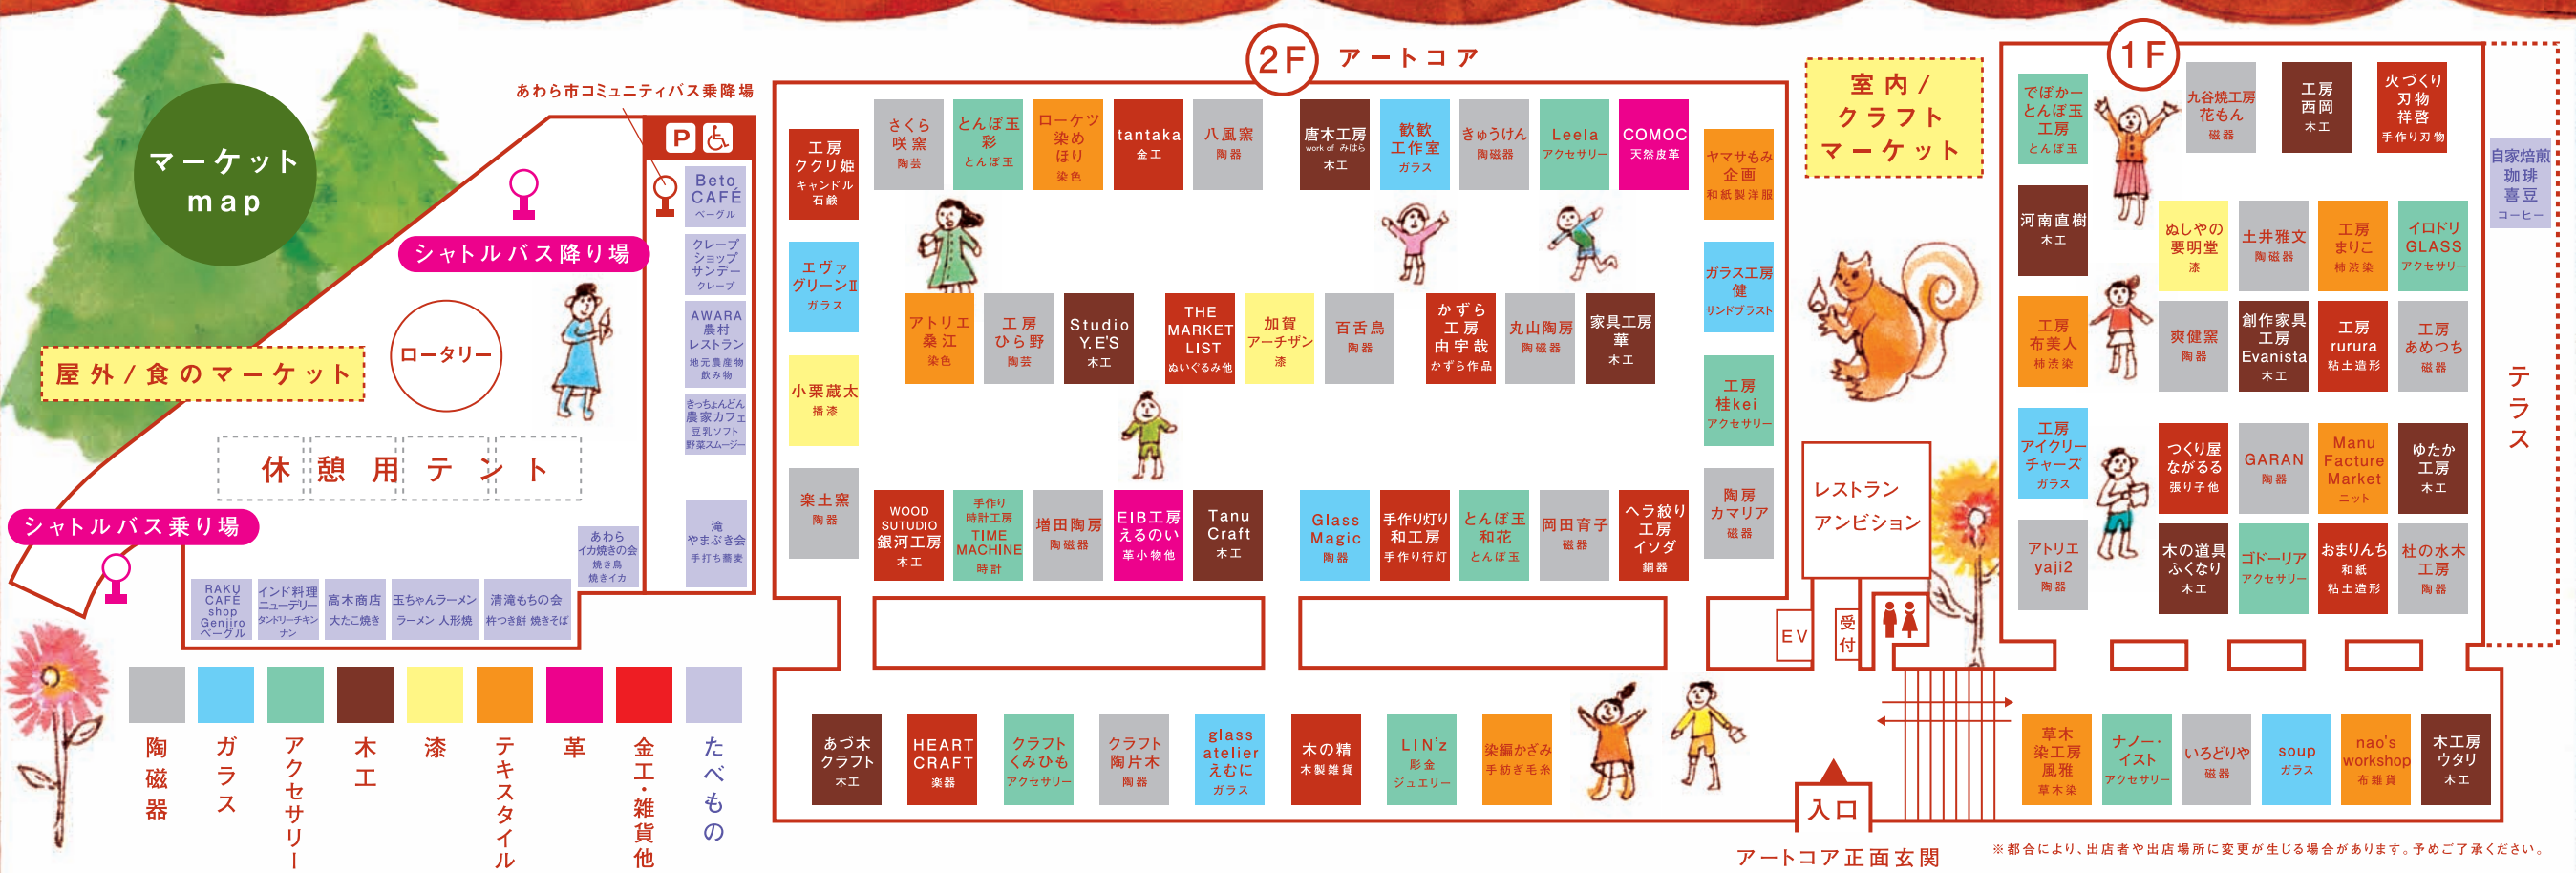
マーケット map

あわら市コミュニティバス乗降場

シャトルバス降り場

屋外/食のマーケット

ロータリー

休憩用テント

シャトルバス乗り場

Beto CAFÉ ベーグル
クレープショップ サンデー クレープ
AWARA 農村レストラン 地元農産物 飲み物
きっちょんどん 農家カフェ 豆乳ソフト 野菜スムージー
滝 やまぶき会 手打ち蕎麦
あわら イカ焼きの会 焼き鳥 焼きイカ

RAKU CAFE shop Genjiro ベーグル
インド料理 ニューデリー タンドリーチキン ナン
高木商店 大たこ焼き
玉ちゃんラーメン ラーメン 人形焼
清滝もちの会 杵つき餅 焼きそば

陶磁器
ガラス
アクセサリー
木工
漆
テキスタイル
革
金工・雑貨他
たべもの

2F アートコア

工房 ククリ姫 キャンドル 石鹸
さくら咲窯 陶芸
とんぼ玉 彩 とんぼ玉
ローケツ染め ほり 染色
tantaka 金工
八風窯 陶器
唐木工房 work of みはら 木工
歓歓 工作室 ガラス
きゅうけん 陶磁器
Leela アクセサリー
COMOC 天然皮革
ヤマサもみ企画 和紙製洋服
エヴァグリーンⅡ ガラス
小栗蔵太 播漆
楽土窯 陶器
アトリエ桑江 染色
工房ひら野 陶芸
Studio Y.E'S 木工
THE MARKET LIST ぬいぐるみ他
加賀アーチザン 漆
百舌鳥 陶器
かずら工房 由宇哉 かずら作品
丸山陶房 陶磁器
家具工房 華 木工
ガラス工房 健 サンドブラスト
工房 桂kei アクセサリー
陶房 カマリア 磁器
WOOD SUTUDIO 銀河工房 木工
手作り時計工房 TIME MACHINE 時計
増田陶房 陶磁器
EIB工房 えるのい 革小物他
Tanu Craft 木工
Glass Magic 陶器
手作り灯り 和工房 手作り行灯
とんぼ玉 和花 とんぼ玉
岡田育子 磁器
ヘラ絞り工房 イソダ 銅器

室内/クラフトマーケット

レストラン アンビション

EV
受付

あづ木クラフト 木工
HEART CRAFT 楽器
クラフト くみひも アクセサリー
クラフト 陶片木 陶器
glass atelier えむに ガラス
木の精 木製雑貨
LIN'z 彫金 ジュエリー
染織かざみ 手紡ぎ毛糸

入口
アートコア正面玄関

1F

でぼかーとんぼ玉工房 とんぼ玉
九谷焼工房 花もん 磁器
工房西岡 木工
火づくり刃物 祥啓 手作り刃物
自家焙煎珈琲 喜豆 コーヒー
河南直樹 木工
ぬしやの要明堂 漆
土井雅文 陶磁器
工房まりこ 柿渋染
イロドリGLASS アクセサリー
工房布美人 柿渋染
爽健窯 陶器
創作家具工房 Evanista 木工
工房 rurura 粘土造形
工房あめつち 磁器
工房アイクリーチャーズ ガラス
つくり屋 ながるる 張り子他
GARAN 陶器
Manu Facture Market ニット
ゆたか工房 木工
アトリエ yaji2 陶器
木の道具 ふくなり 木工
ゴドーリア アクセサリー
おまりんち 和紙 粘土造形
杜の水木工房 陶器

テラス

草木染工房 風雅 草木染
ナノー・イスト アクセサリー
いろどりや 磁器
soup ガラス
nao's workshop 布雑貨
木工房 ウタリ 木工

※都合により、出店者や出店場所に変更が生じる場合があります。予めご了承ください。